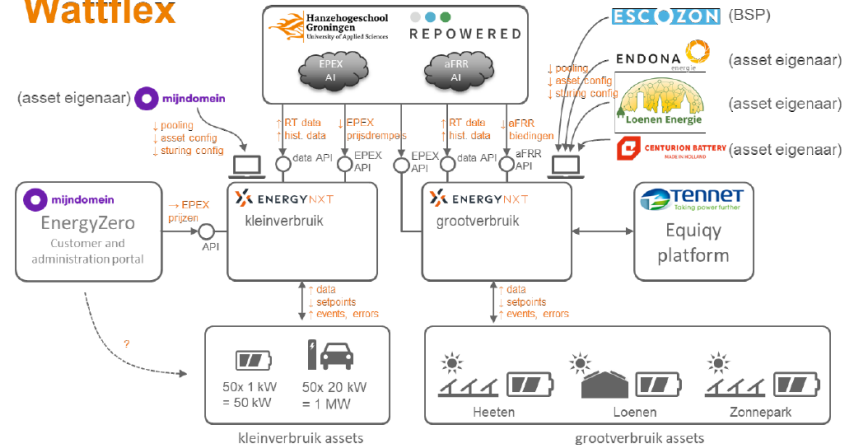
Wattflex

Hanzehogeschool Groningen University of Applied Sciences

REPOWERED

EPEX AI

aFRR AI

ESCOZON (BSP)

ENDONA energie (asset eigenaar)

Loenen Energie (asset eigenaar)

CENTURION BATTERY MADE IN HOLLAND (asset eigenaar)

(asset eigenaar) mijndomein

↓ pooling
↓ asset config
↓ sturing config

↑RT data
↑hist. data

↓EPEX
prijsdrempels

↑RT data
↑hist. data

↓aFRR
biedingen

↓ pooling
↓ asset config
↓ sturing config

data API

EPEX API

EPEX API

data API

aFRR API

mijndomein
EnergyZero
Customer and administration portal

→ EPEX prijzen

API

ENERGYNXT
kleinverbruik

ENERGYNXT
grootverbruik

TENNET
Taking power further
Equiqy platform

↑ data
↓ setpoints
↑ events, errors

↑ data
↓ setpoints
↑ events, errors

?

50x 1 kW
= 50 kW

50x 20 kW
= 1 MW

kleinverbruik assets

Heeten

Loenen

Zonnepark

grootverbruik assets